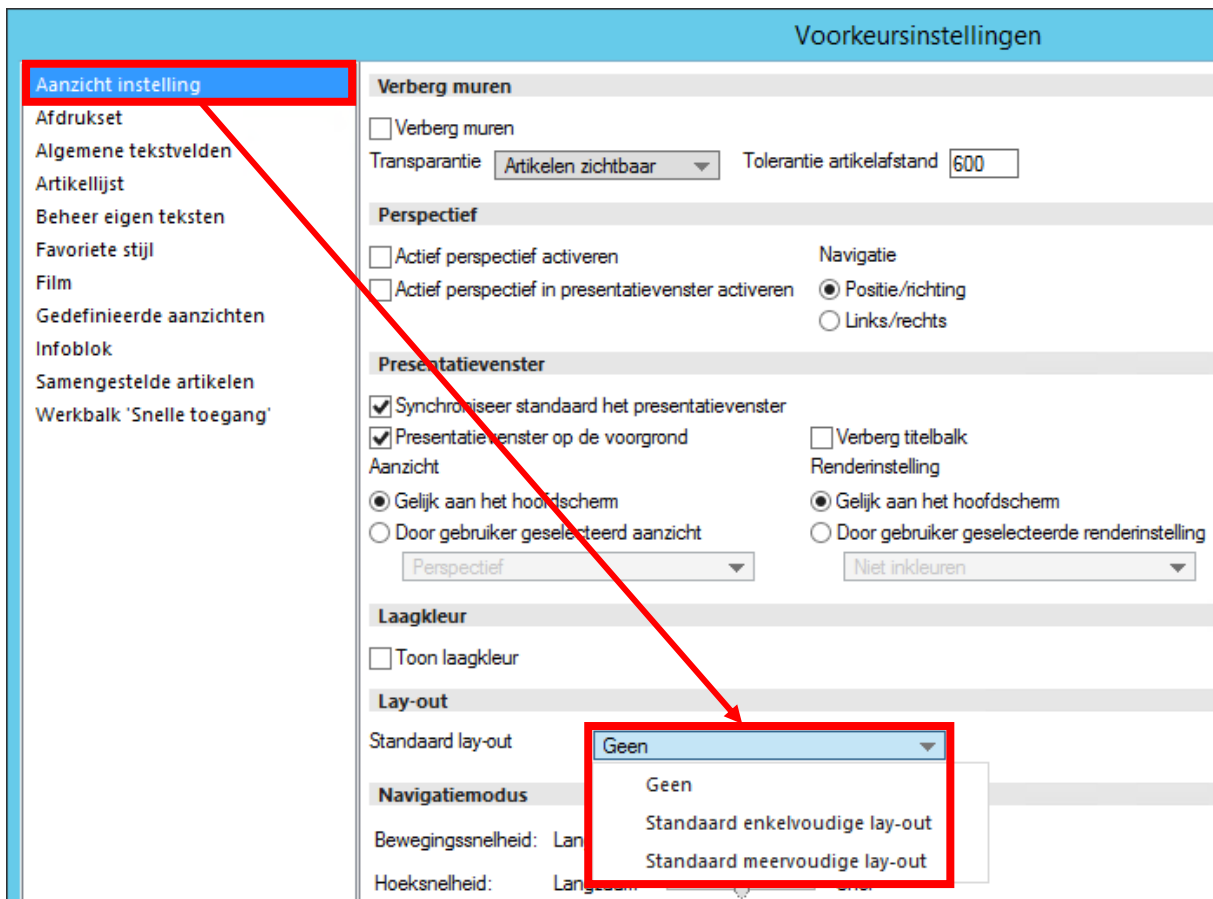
Voorkeursinstellingen

Aanzicht instelling
Afdrukset
Algemene tekstvelden
Artikellijst
Beheer eigen teksten
Favoriete stijl
Film
Gedefinieerde aanzichten
Infoblok
Samengestelde artikelen
Werkbalk 'Snelle toegang'

Verberg muren

Verberg muren
Transparantie Artikelen zichtbaar Tolerantie artikelafstand 600

Perspectief

Actief perspectief activeren
Actief perspectief in presentatievenster activeren
Navigatie
Positie/richting
Links/rechts

Presentatievenster

Synchroniseer standaard het presentatievenster
Presentatievenster op de voorgrond
Verberg titelbalk
Aanzicht
Gelijk aan het hoofdscherm
Door gebruiker geselecteerd aanzicht
Perspectief
Renderinstelling
Gelijk aan het hoofdscherm
Door gebruiker geselecteerde renderinstelling
Niet inkleuren

Laagkleur

Toon laagkleur

Lay-out

Standaard lay-out Geen
Geen
Standaard enkelvoudige lay-out
Standaard meervoudige lay-out

Navigatiemodus

Bewegingssnelheid: Lan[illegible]
Hoeksnelheid: Langzaam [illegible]